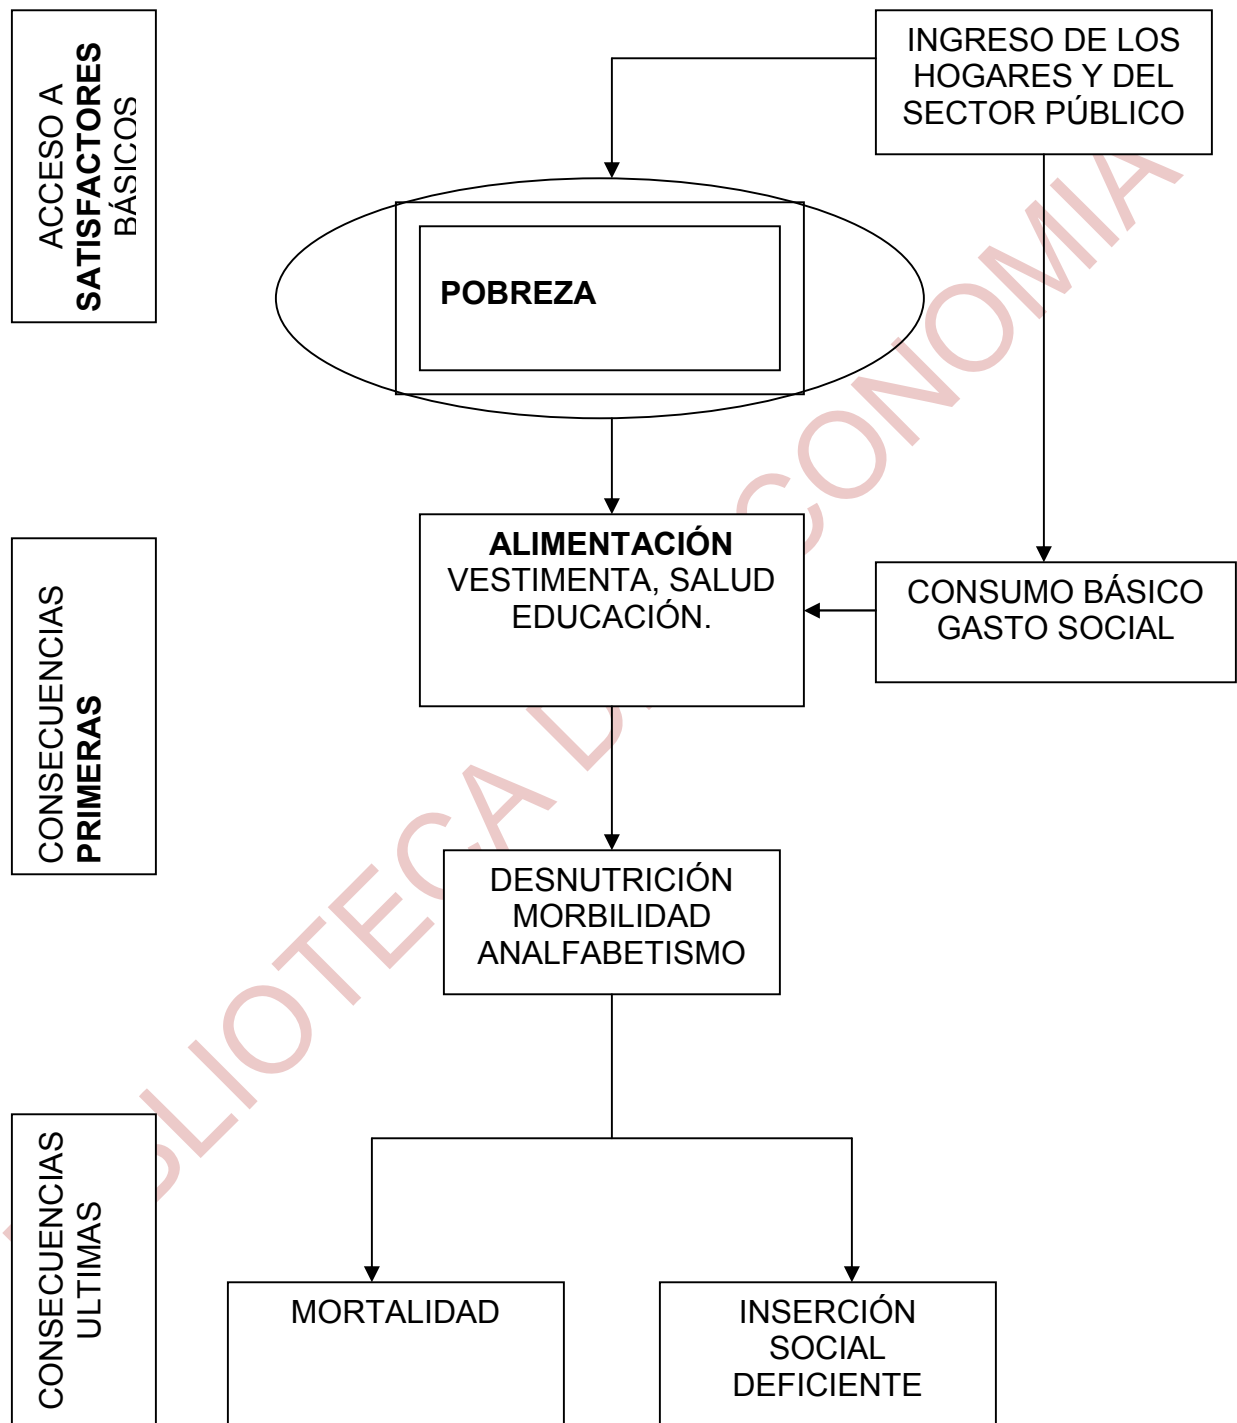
ACCESO A **SATISFACTORES** BÁSICOS

INGRESO DE LOS HOGARES Y DEL SECTOR PÚBLICO

**POBREZA**

CONSECUENCIAS **PRIMERAS**

**ALIMENTACIÓN** VESTIMENTA, SALUD EDUCACIÓN.

CONSUMO BÁSICO GASTO SOCIAL

DESNUTRICIÓN MORBILIDAD ANALFABETISMO

CONSECUENCIAS ULTIMAS

MORTALIDAD

INSERCIÓN SOCIAL DEFICIENTE

BIBLIOTECA DE ECONOMIA